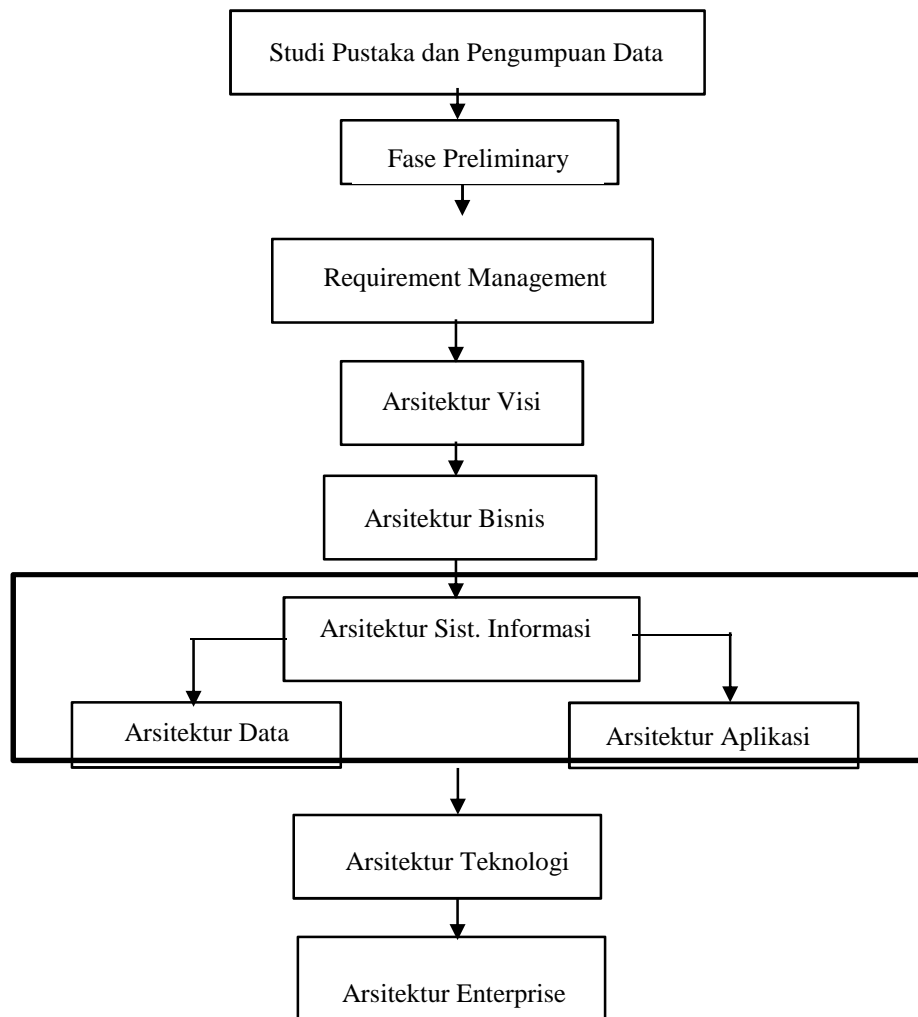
Studi Pustaka dan Pengumpuan Data

Fase Preliminary

Requirement Management

Arsitektur Visi

Arsitektur Bisnis

Arsitektur Sist. Informasi

Arsitektur Data

Arsitektur Aplikasi

Arsitektur Teknologi

Arsitektur Enterprise